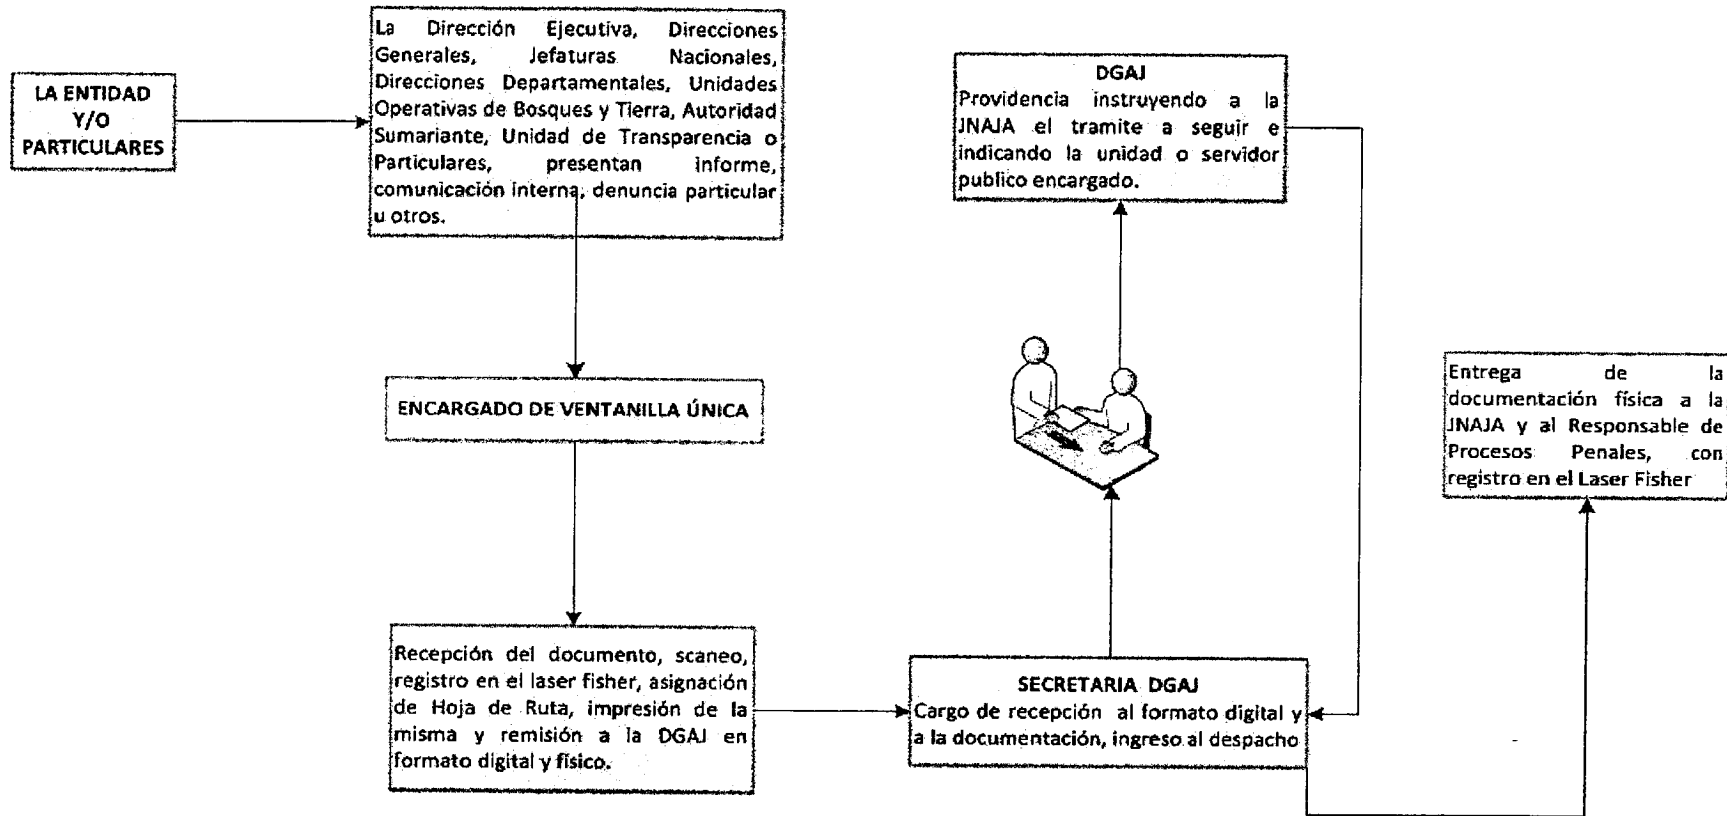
LA ENTIDAD Y/O PARTICULARES

La Dirección Ejecutiva, Direcciones Generales, Jefaturas Nacionales, Direcciones Departamentales, Unidades Operativas de Bosques y Tierra, Autoridad Sumariante, Unidad de Transparencia o Particulares, presentan informe, comunicación interna, denuncia particular u otros.

ENCARGADO DE VENTANILLA ÚNICA

Recepción del documento, scaneo, registro en el laser fisher, asignación de Hoja de Ruta, impresión de la misma y remisión a la DGAJ en formato digital y físico.

SECRETARIA DGAJ
Cargo de recepción al formato digital y a la documentación, ingreso al despacho

DGAJ
Providencia instruyendo a la JNAJA el tramite a seguir e indicando la unidad o servidor publico encargado.

Entrega de la documentación física a la JNAJA y al Responsable de Procesos Penales, con registro en el Laser Fisher